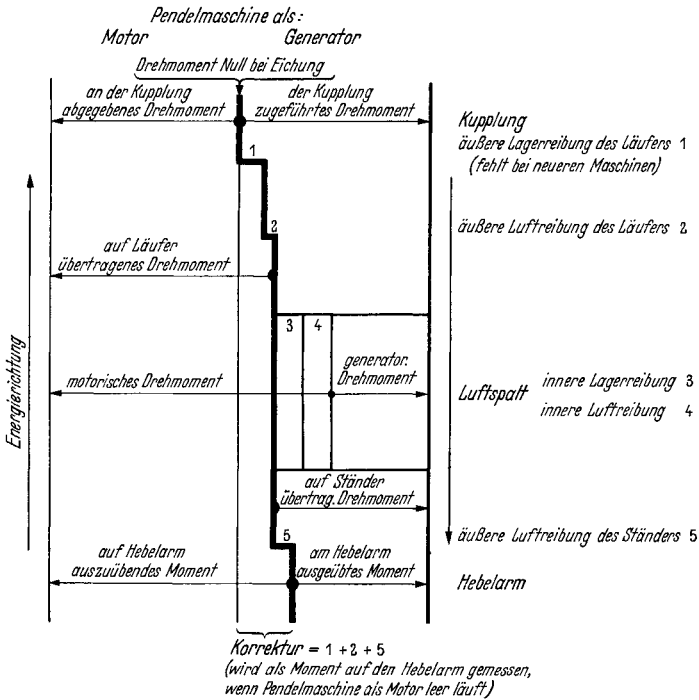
Pendelmaschine als:
Motor
Generator

Drehmoment Null bei Eichung

an der Kupplung abgegebenes Drehmoment

der Kupplung zugeführtes Drehmoment

Kupplung

äußere Lagerreibung des Läufers 1
(fehlt bei neueren Maschinen)

1

2

äußere Luftreibung des Läufers 2

auf Läufer übertragenes Drehmoment

Energierichtung

3
4

generator. Drehmoment

motorisches Drehmoment

Luftspalt

innere Lagerreibung 3
innere Luftreibung 4

auf Ständer übertrag. Drehmoment

5

äußere Luftreibung des Ständers 5

auf Hebelarm auszuübendes Moment

am Hebelarm ausgeübtes Moment

Hebelarm

Korrektur = 1 + 2 + 5
(wird als Moment auf den Hebelarm gemessen, wenn Pendelmaschine als Motor leer läuft)